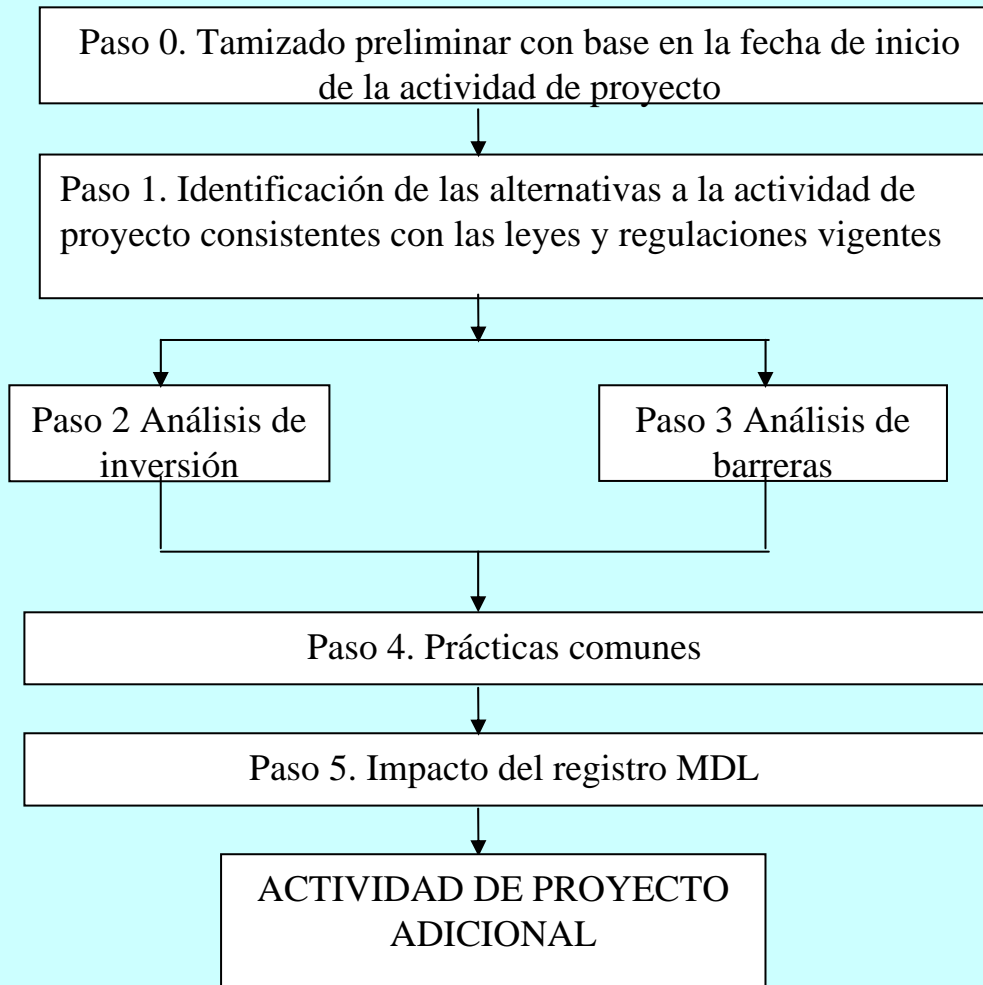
Paso 0. Tamizado preliminar con base en la fecha de inicio de la actividad de proyecto

Paso 1. Identificación de las alternativas a la actividad de proyecto consistentes con las leyes y regulaciones vigentes

Paso 2 Análisis de inversión

Paso 3 Análisis de barreras

Paso 4. Prácticas comunes

Paso 5. Impacto del registro MDL

ACTIVIDAD DE PROYECTO ADICIONAL